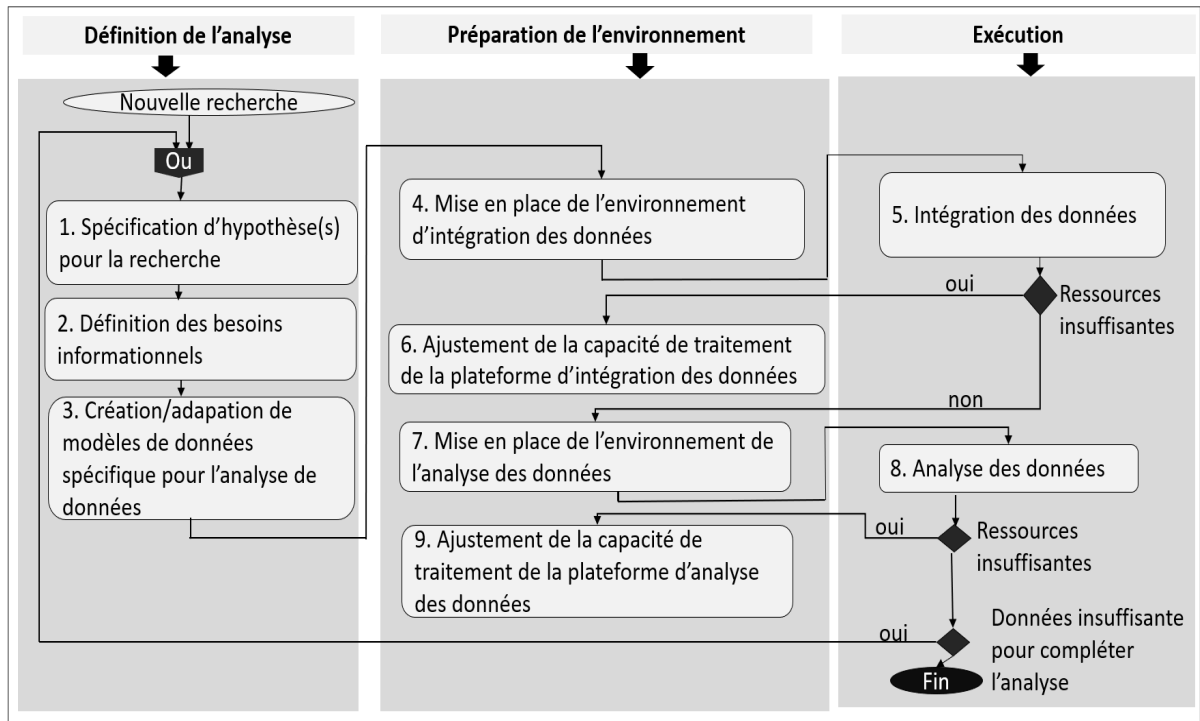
Définition de l'analyse

Préparation de l'environnement

Exécution

Nouvelle recherche

Ou

1. Spécification d'hypothèse(s) pour la recherche

2. Définition des besoins informationnels

3. Création/adapation de modèles de données spécifique pour l'analyse de données

4. Mise en place de l'environnement d'intégration des données

5. Intégration des données

oui

Ressources insuffisantes

6. Ajustement de la capacité de traitement de la plateforme d'intégration des données

non

7. Mise en place de l'environnement de l'analyse des données

8. Analyse des données

oui

Ressources insuffisantes

9. Ajustement de la capacité de traitement de la plateforme d'analyse des données

oui

Données insuffisante pour compléter l'analyse

Fin